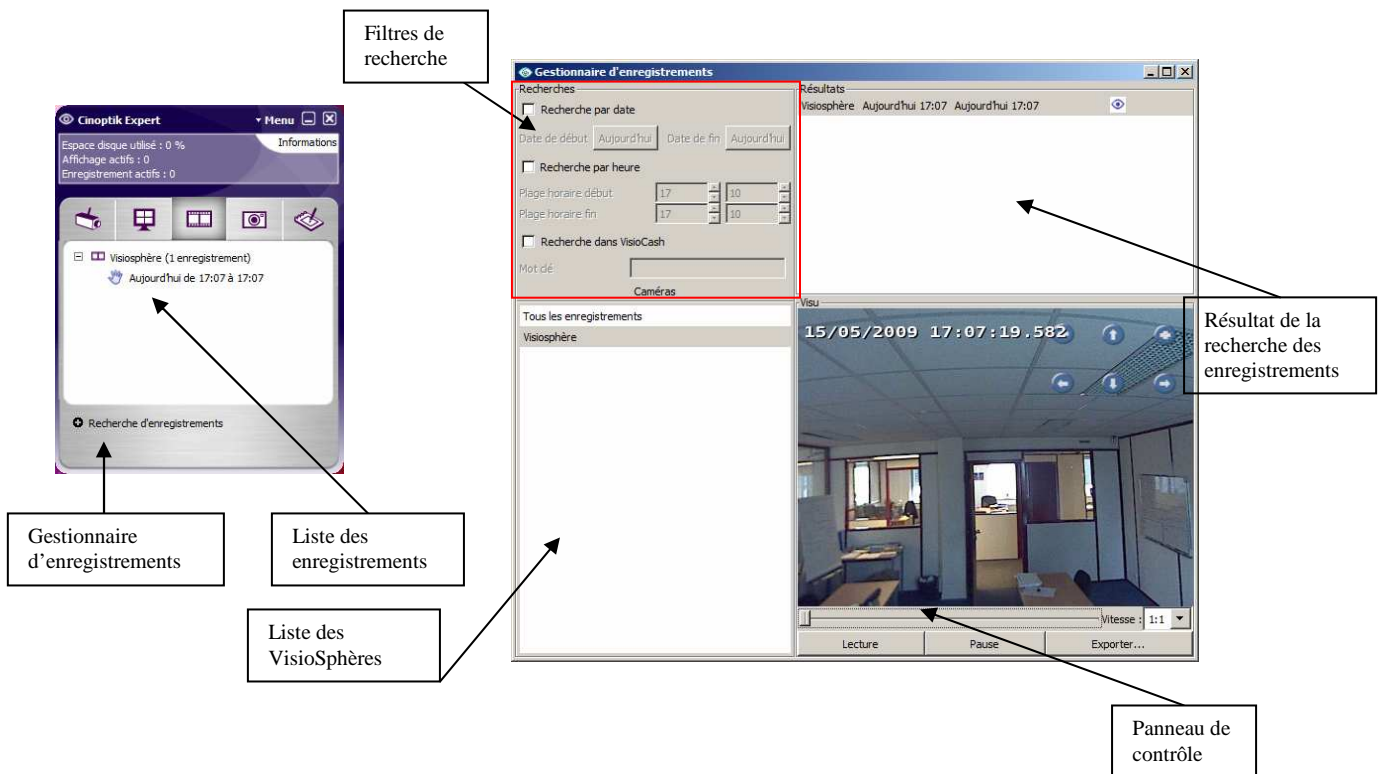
Filtres de recherche

Cinoptik Expert
▾ Menu
Informations
Espace disque utilisé : 0 %
Affichage actifs : 0
Enregistrement actifs : 0

Visiosphère (1 enregistrement)
Aujourd'hui de 17:07 à 17:07

Recherche d'enregistrements

Gestionnaire d'enregistrements

Liste des enregistrements

Gestionnaire d'enregistrements
Recherches
Recherche par date
Date de début Aujourd'hui Date de fin Aujourd'hui
Recherche par heure
Plage horaire début 17 10
Plage horaire fin 17 10
Recherche dans VisioCash
Mot clé
Caméras

Résultats
Visiosphère Aujourd'hui 17:07 Aujourd'hui 17:07

Tous les enregistrements
Visiosphère

Visu
15/05/2009 17:07:19.582

Vitesse : 1:1
Lecture
Pause
Exporter...

Résultat de la recherche des enregistrements

Liste des VisioSphères

Panneau de contrôle